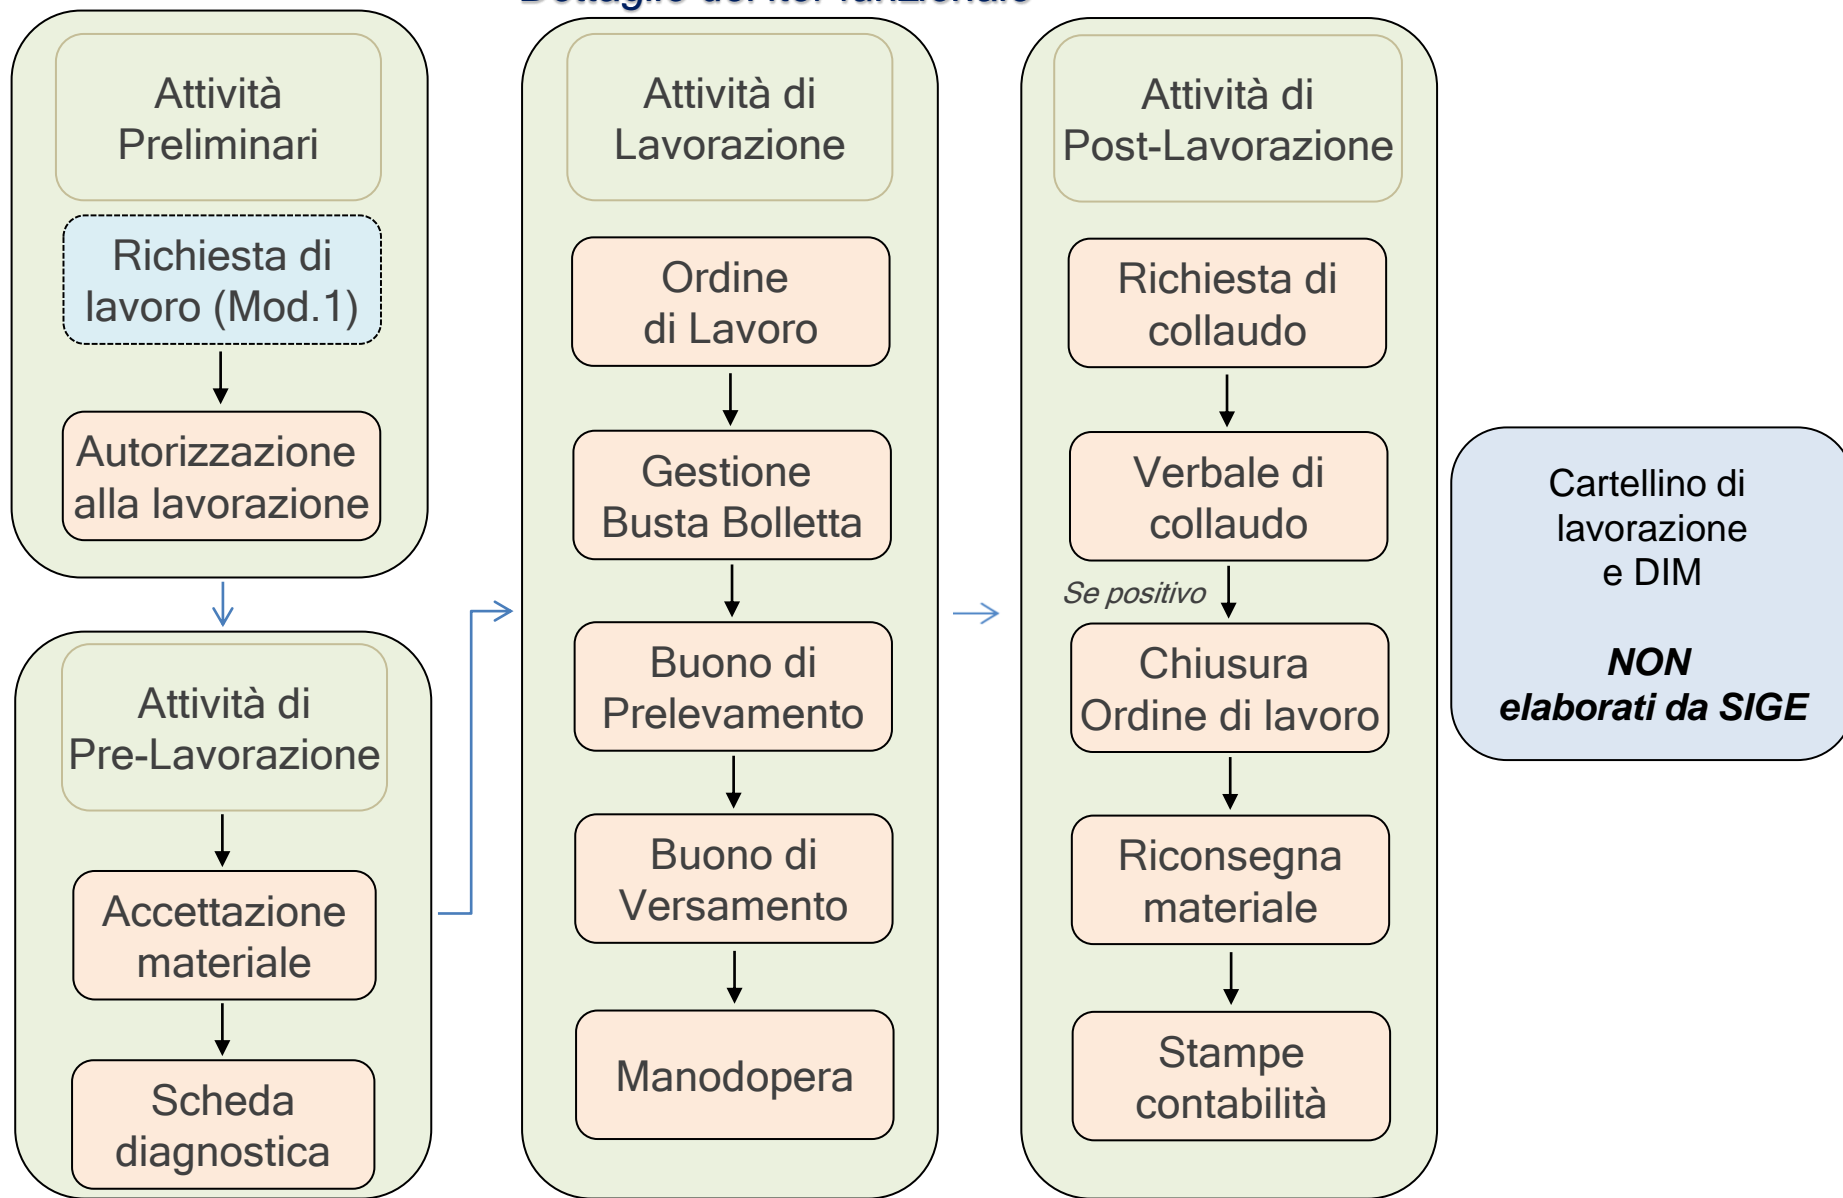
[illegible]

Attività Preliminari

Richiesta di lavoro (Mod.1)

Autorizzazione alla lavorazione

Attività di Pre-Lavorazione

Accettazione materiale

Scheda diagnostica

Attività di Lavorazione

Ordine di Lavoro

Gestione Busta Bolletta

Buono di Prelevamento

Buono di Versamento

Manodopera

Attività di Post-Lavorazione

Richiesta di collaudo

Verbale di collaudo

Se positivo

Chiusura Ordine di lavoro

Riconsegna materiale

Stampe contabilità

Cartellino di lavorazione e DIM

***NON elaborati da SIGE***